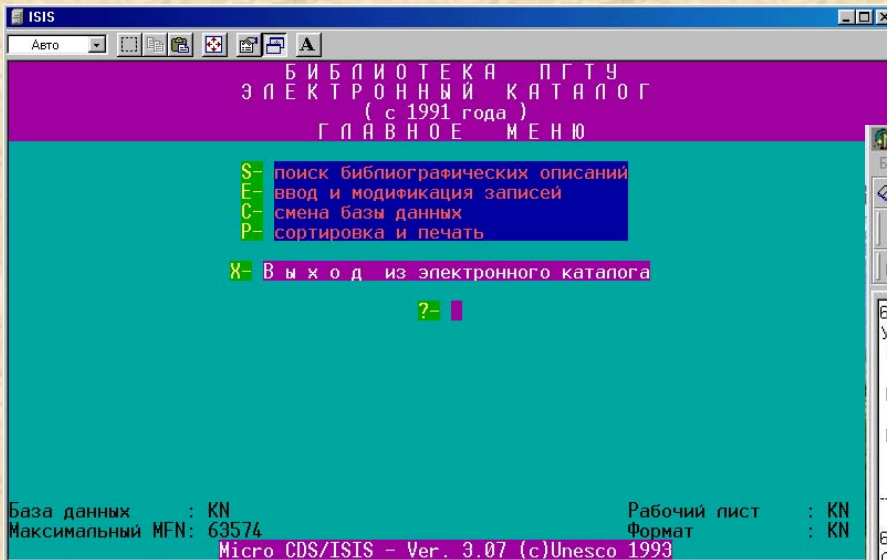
ISIS

Авто

A

Б И Б Л И О Т Е К А   П Г Т У
Э Л Е К Т Р О Н Н Ы Й   К А Т А Л О Г
( с 1991 года )
Г Л А В Н О Е   М Е Н Ю

S- поиск библиографических описаний
E- ввод и модификация записей
C- смена базы данных
P- сортировка и печать

X- В ы х о д  из электронного каталога

?-

База данных : KN
Максимальный MFN: 63574

Рабочий лист : KN
Формат : KN

Micro CDS/ISIS - Ver. 3.07 (c)Unesco 1993